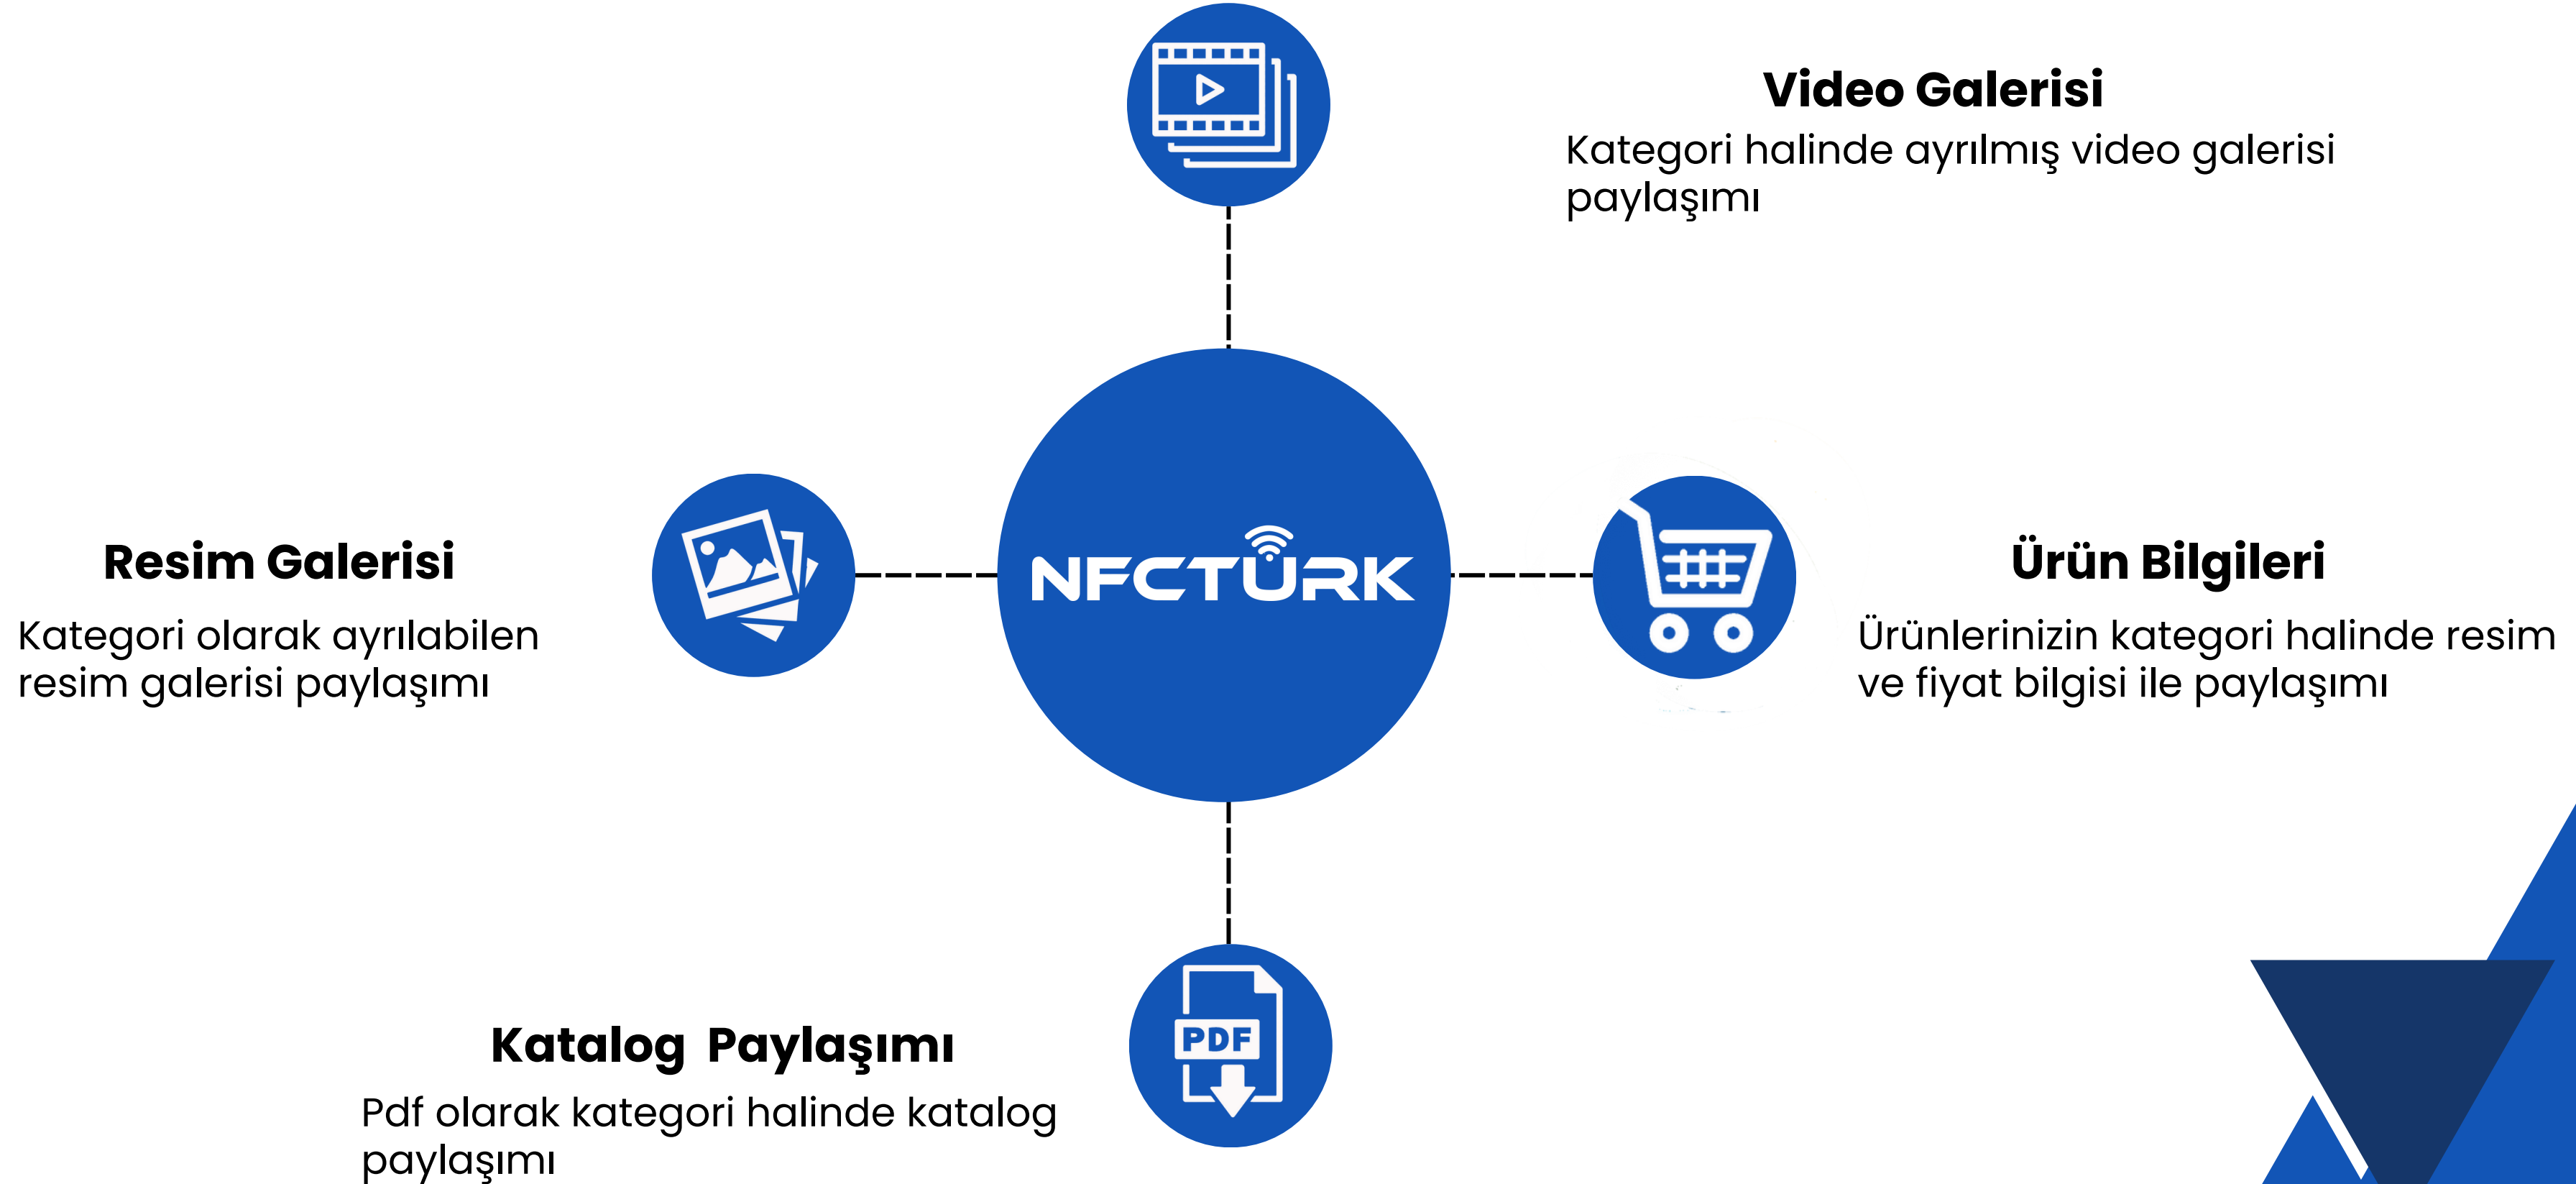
Video Galerisi

Kategori halinde ayrılmış video galerisi paylaşımı

Resim Galerisi

Kategori olarak ayrılabilen resim galerisi paylaşımı

NFCTÜRK

Ürün Bilgileri

Ürünlerinizin kategori halinde resim ve fiyat bilgisi ile paylaşımı

Katalog Paylaşımı

Pdf olarak kategori halinde katalog paylaşımı

PDF